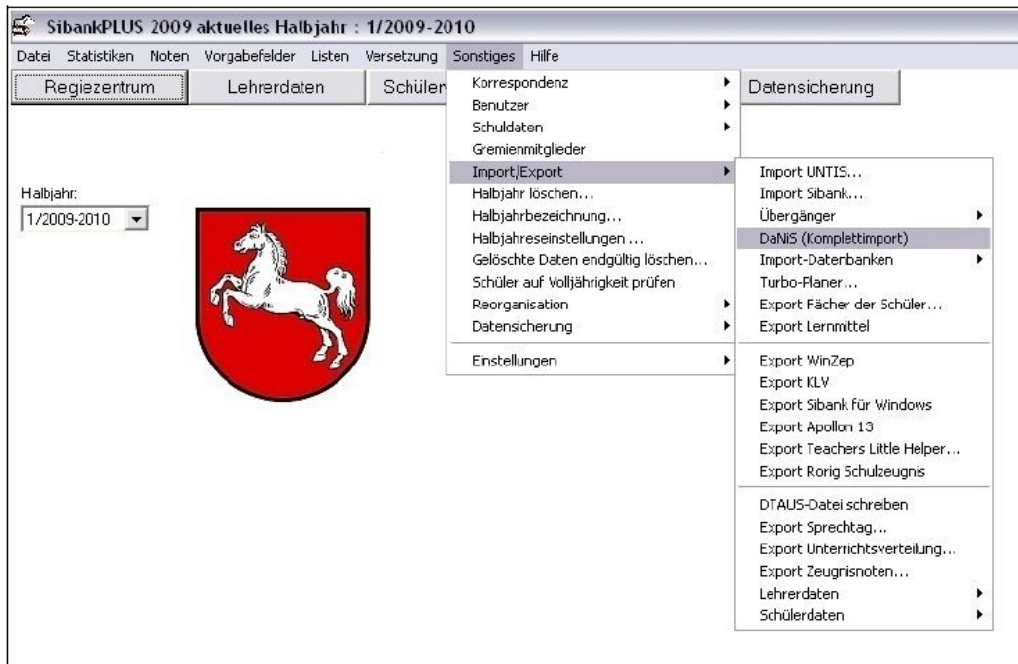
SibankPLUS 2009 aktuelles Halbjahr : 1/2009-2010

Datei Statistiken Noten Vorgabefelder Listen Versetzung Sonstiges Hilfe

Regiezentrum Lehrerdaten Schüler Datensicherung

Halbjahr:
1/2009-2010

Korrespondenz
Benutzer
Schuldaten
Gremienmitglieder
Import/Export
Halbjahr löschen...
Halbjahrbezeichnung...
Halbjahreseinstellungen ...
Gelöschte Daten endgültig löschen...
Schüler auf Volljährigkeit prüfen
Reorganisation
Datensicherung
Einstellungen

Import UNTIS...
Import Sibank...
Übergänger
DaNiS (Komplettimport)
Import-Datenbanken
Turbo-Planer...
Export Fächer der Schüler...
Export Lernmittel
Export WinZep
Export KLV
Export Sibank für Windows
Export Apollon 13
Export Teachers Little Helper...
Export Rorig Schulzeugnis
DTAUS-Datei schreben
Export Sprechtag...
Export Unterrichtsverteilung...
Export Zeugrisnoten...
Lehrerdaten
Schülerdaten